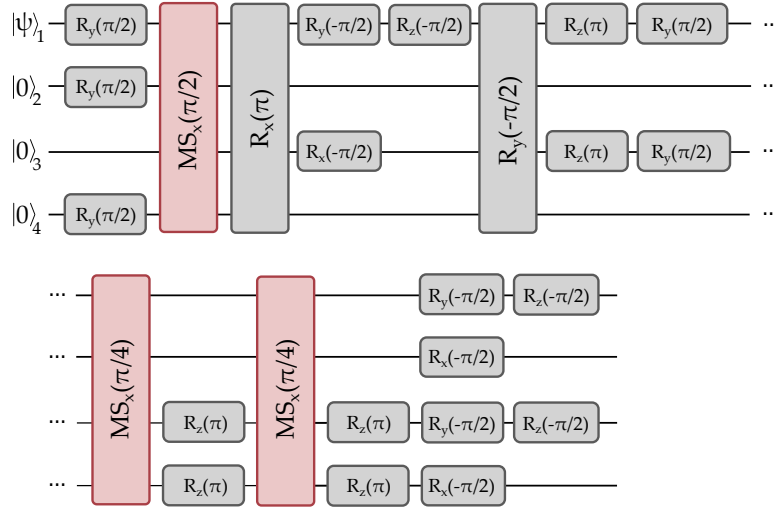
$|\psi\rangle_1$ $R_y(\pi/2)$ $MS_x(\pi/2)$ $R_x(\pi)$ $R_y(-\pi/2)$ $R_z(-\pi/2)$ $R_y(-\pi/2)$ $R_z(\pi)$ $R_y(\pi/2)$ ···

$|0\rangle_2$ $R_y(\pi/2)$

$|0\rangle_3$ $R_x(-\pi/2)$ $R_z(\pi)$ $R_y(\pi/2)$ ···

$|0\rangle_4$ $R_y(\pi/2)$ ···

··· $MS_x(\pi/4)$ $MS_x(\pi/4)$ $R_y(-\pi/2)$ $R_z(-\pi/2)$

··· $R_x(-\pi/2)$

··· $R_z(\pi)$ $R_z(\pi)$ $R_y(-\pi/2)$ $R_z(-\pi/2)$

··· $R_z(\pi)$ $R_z(\pi)$ $R_x(-\pi/2)$